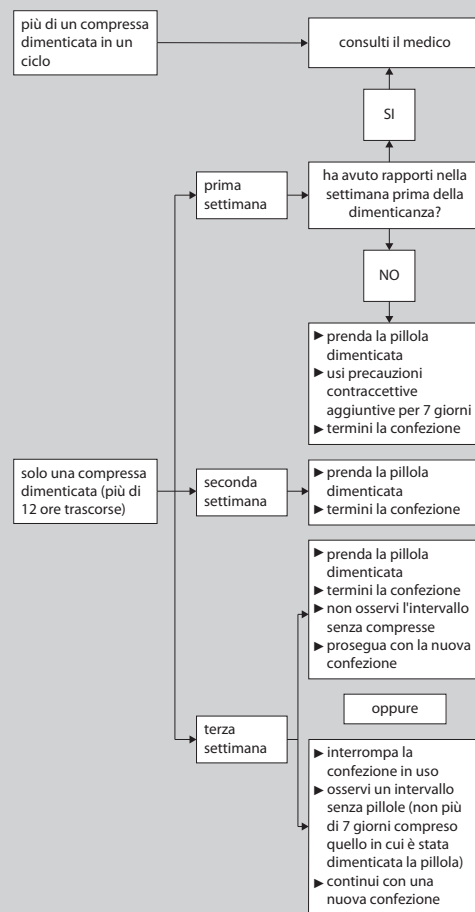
più di un compressa dimenticata in un ciclo

consulti il medico

SI

prima settimana

ha avuto rapporti nella settimana prima della dimenticanza?

NO

► prenda la pillola dimenticata
► usi precauzioni contraccettive aggiuntive per 7 giorni
► termini la confezione

solo una compressa dimenticata (più di 12 ore trascorse)

seconda settimana

► prenda la pillola dimenticata
► termini la confezione

► prenda la pillola dimenticata
► termini la confezione
► non osservi l'intervallo senza compresse
► prosegua con la nuova confezione

oppure

terza settimana

► interrompa la confezione in uso
► osservi un intervallo senza pillole (non più di 7 giorni compreso quello in cui è stata dimenticata la pillola)
► continui con una nuova confezione